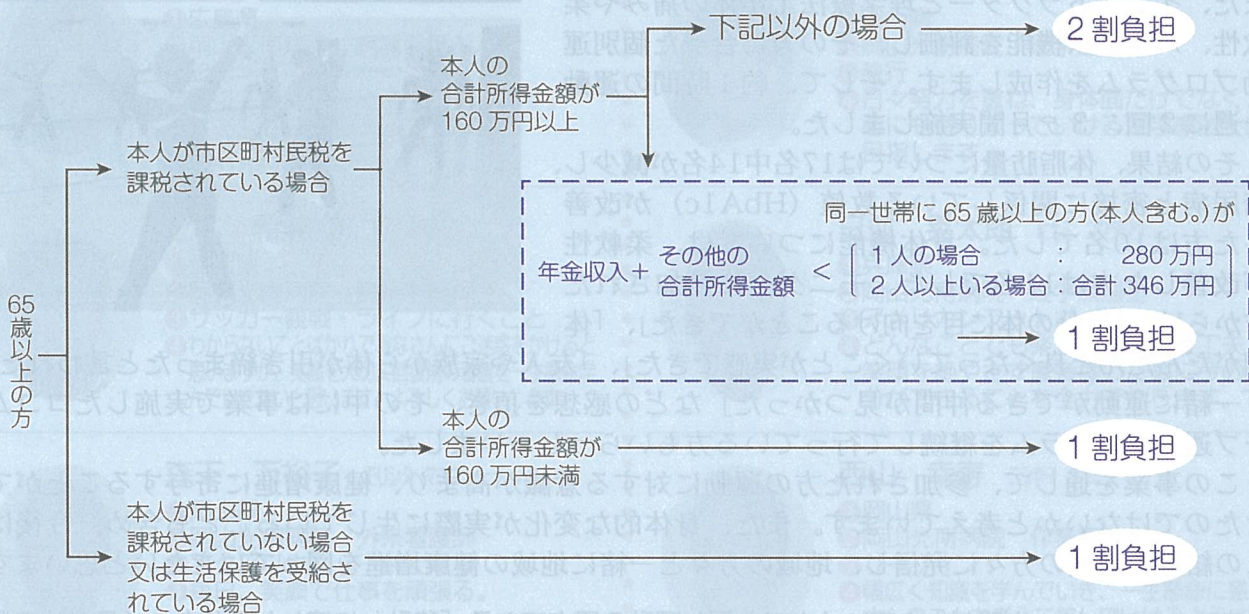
65歳以上の方

本人が市区町村民税を課税されている場合

本人の合計所得金額が160万円以上

下記以外の場合

2割負担

同一世帯に65歳以上の方(本人含む。)が

年金収入＋その他の合計所得金額 ＜ 1人の場合 : 280万円
2人以上いる場合 : 合計346万円

1割負担

本人の合計所得金額が160万円未満

1割負担

本人が市区町村民税を課税されていない場合又は生活保護を受給されている場合

1割負担